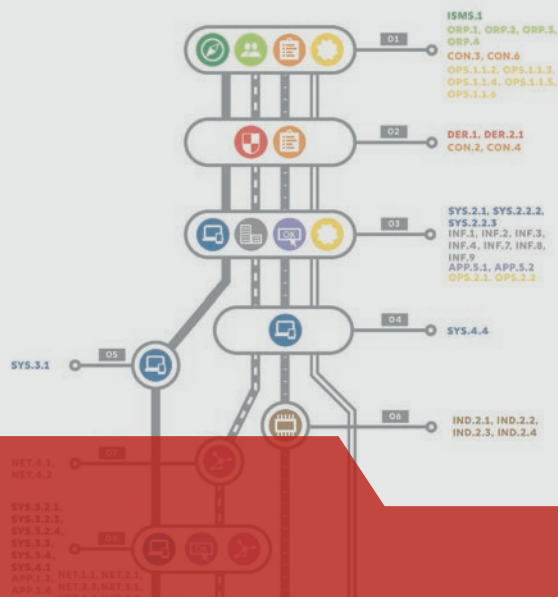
01

ISMS.1
ORP.1, ORP.2, ORP.3, ORP.4
CON.3, CON.6
OPS.1.1.2, OPS.1.1.3, OPS.1.1.4, OPS.1.1.5, OPS.1.1.6

02

DER.1, DER.2.1
CON.2, CON.4

03

SYS.2.1, SYS.2.2.2, SYS.2.2.3
INF.1, INF.2, INF.3, INF.4, INF.7, INF.8, INF.9
APP.5.1, APP.5.2
OPS.2.1, OPS.2.3

04

SYS.4.4

05

SYS.3.1

06

IND.2.1, IND.2.2, IND.2.3, IND.2.4

07

NET.4.1, NET.4.2

08

SYS.3.2.1, SYS.3.2.3, SYS.3.2.4, SYS.3.3, SYS.3.4, SYS.4.1
APP.1.2, APP.1.4
NET.1.1, NET.2.1, NET.2.2, NET.3.1, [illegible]